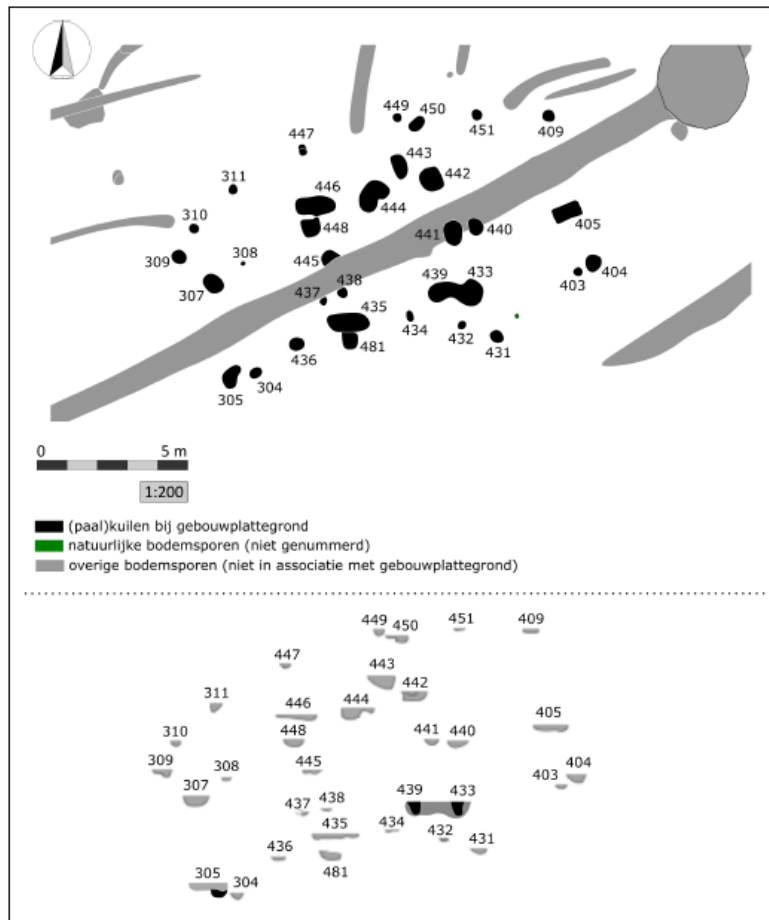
449 450
451
409
447
443
442
311
446
444
405
310
448
441
440
308
309
445
439
433
404
438
403
307
437
435
434
432
481
431
436
304
305

0 5 m
1:200

(paal)kuilen bij gebouwplattegrond
natuurlijke bodemsporen (niet genummerd)
overige bodemsporen (niet in associatie met gebouwplattegrond)

449 450
451
409
447
443
442
311
446
444
405
310
448
441
440
309
308
445
403
404
307
439
433
437
438
435
434
432
431
436
481
305
304